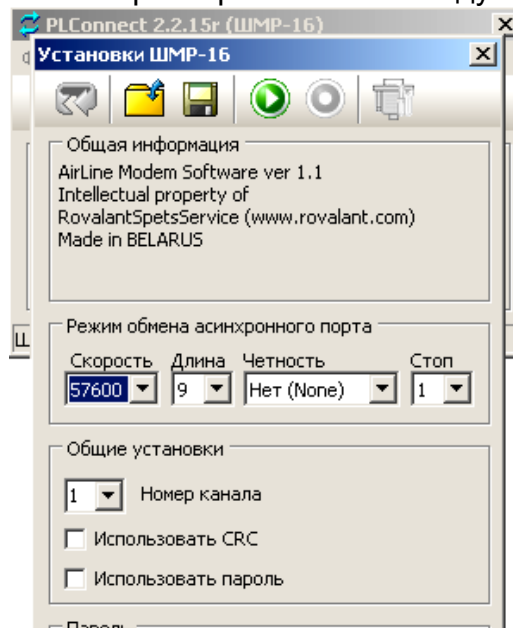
PLConnect 2.2.15r (ШМР-16)

Установки ШМР-16

Общая информация
AirLine Modem Software ver 1.1
Intellectual property of
RovalantSpetsService (www.rovalant.com)
Made in BELARUS

Режим обмена асинхронного порта
Скорость 57600
Длина 9
Четность Нет (None)
Стоп 1

Общие установки
1 Номер канала
Использовать CRC
Использовать пароль

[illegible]